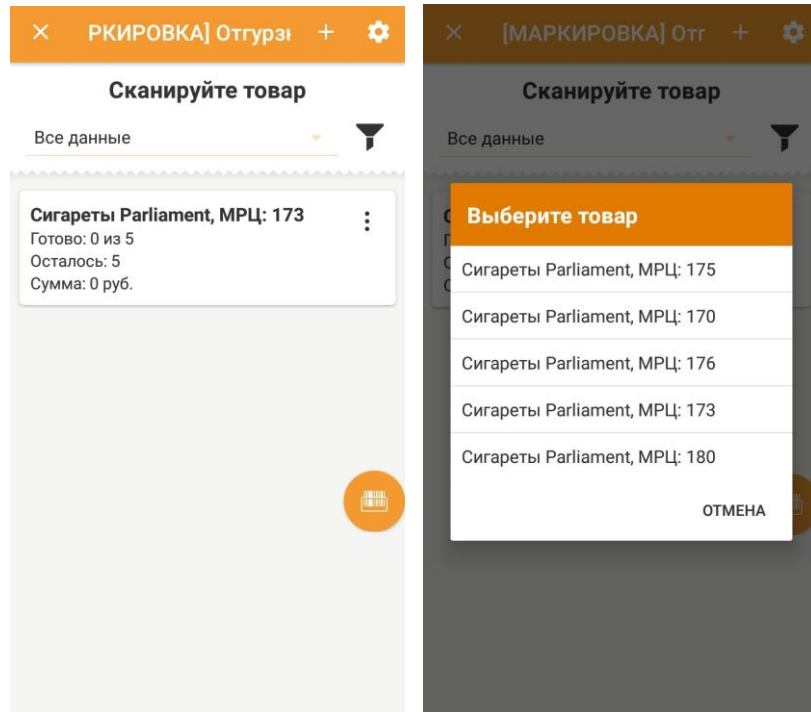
×
РКИРОВКА] Отгрузк
+

Сканируйте товар

Все данные

Сигареты Parliament, МРЦ: 173
Готово: 0 из 5
Осталось: 5
Сумма: 0 руб.

×
[МАРКИРОВКА] Отг
+

Сканируйте товар

Все данные

Выберите товар

Сигареты Parliament, МРЦ: 175

Сигареты Parliament, МРЦ: 170

Сигареты Parliament, МРЦ: 176

Сигареты Parliament, МРЦ: 173

Сигареты Parliament, МРЦ: 180

ОТМЕНА